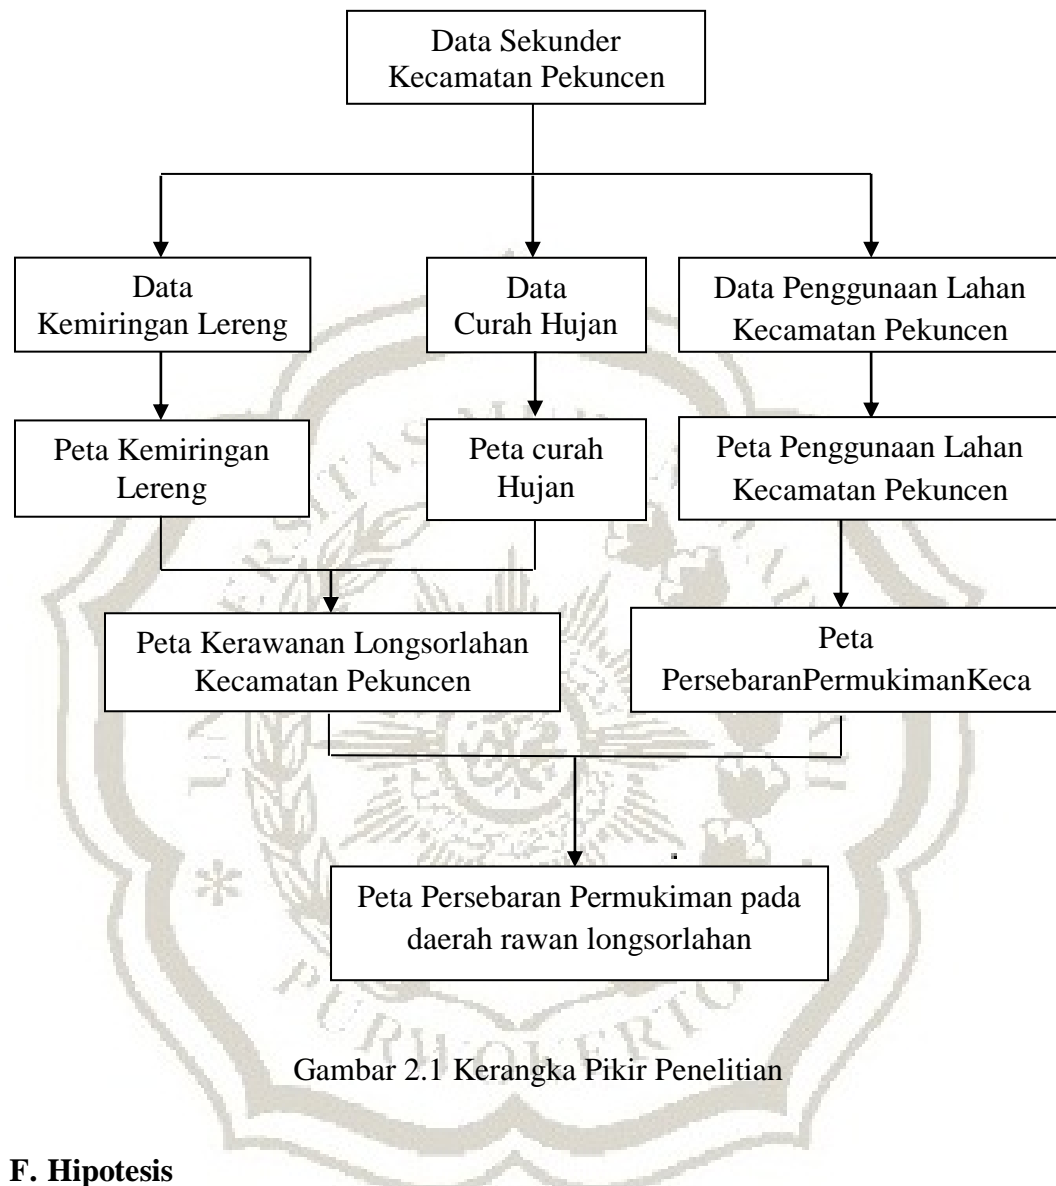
Data Sekunder Kecamatan Pekuncen

Data Kemiringan Lereng

Data Curah Hujan

Data Penggunaan Lahan Kecamatan Pekuncen

Peta Kemiringan Lereng

Peta curah Hujan

Peta Penggunaan Lahan Kecamatan Pekuncen

Peta Kerawanan Longsorlahan Kecamatan Pekuncen

Peta PersebaranPermukimanKeca

Peta Persebaran Permukiman pada daerah rawan longsorlahan

Gambar 2.1 Kerangka Pikir Penelitian

F. Hipotesis